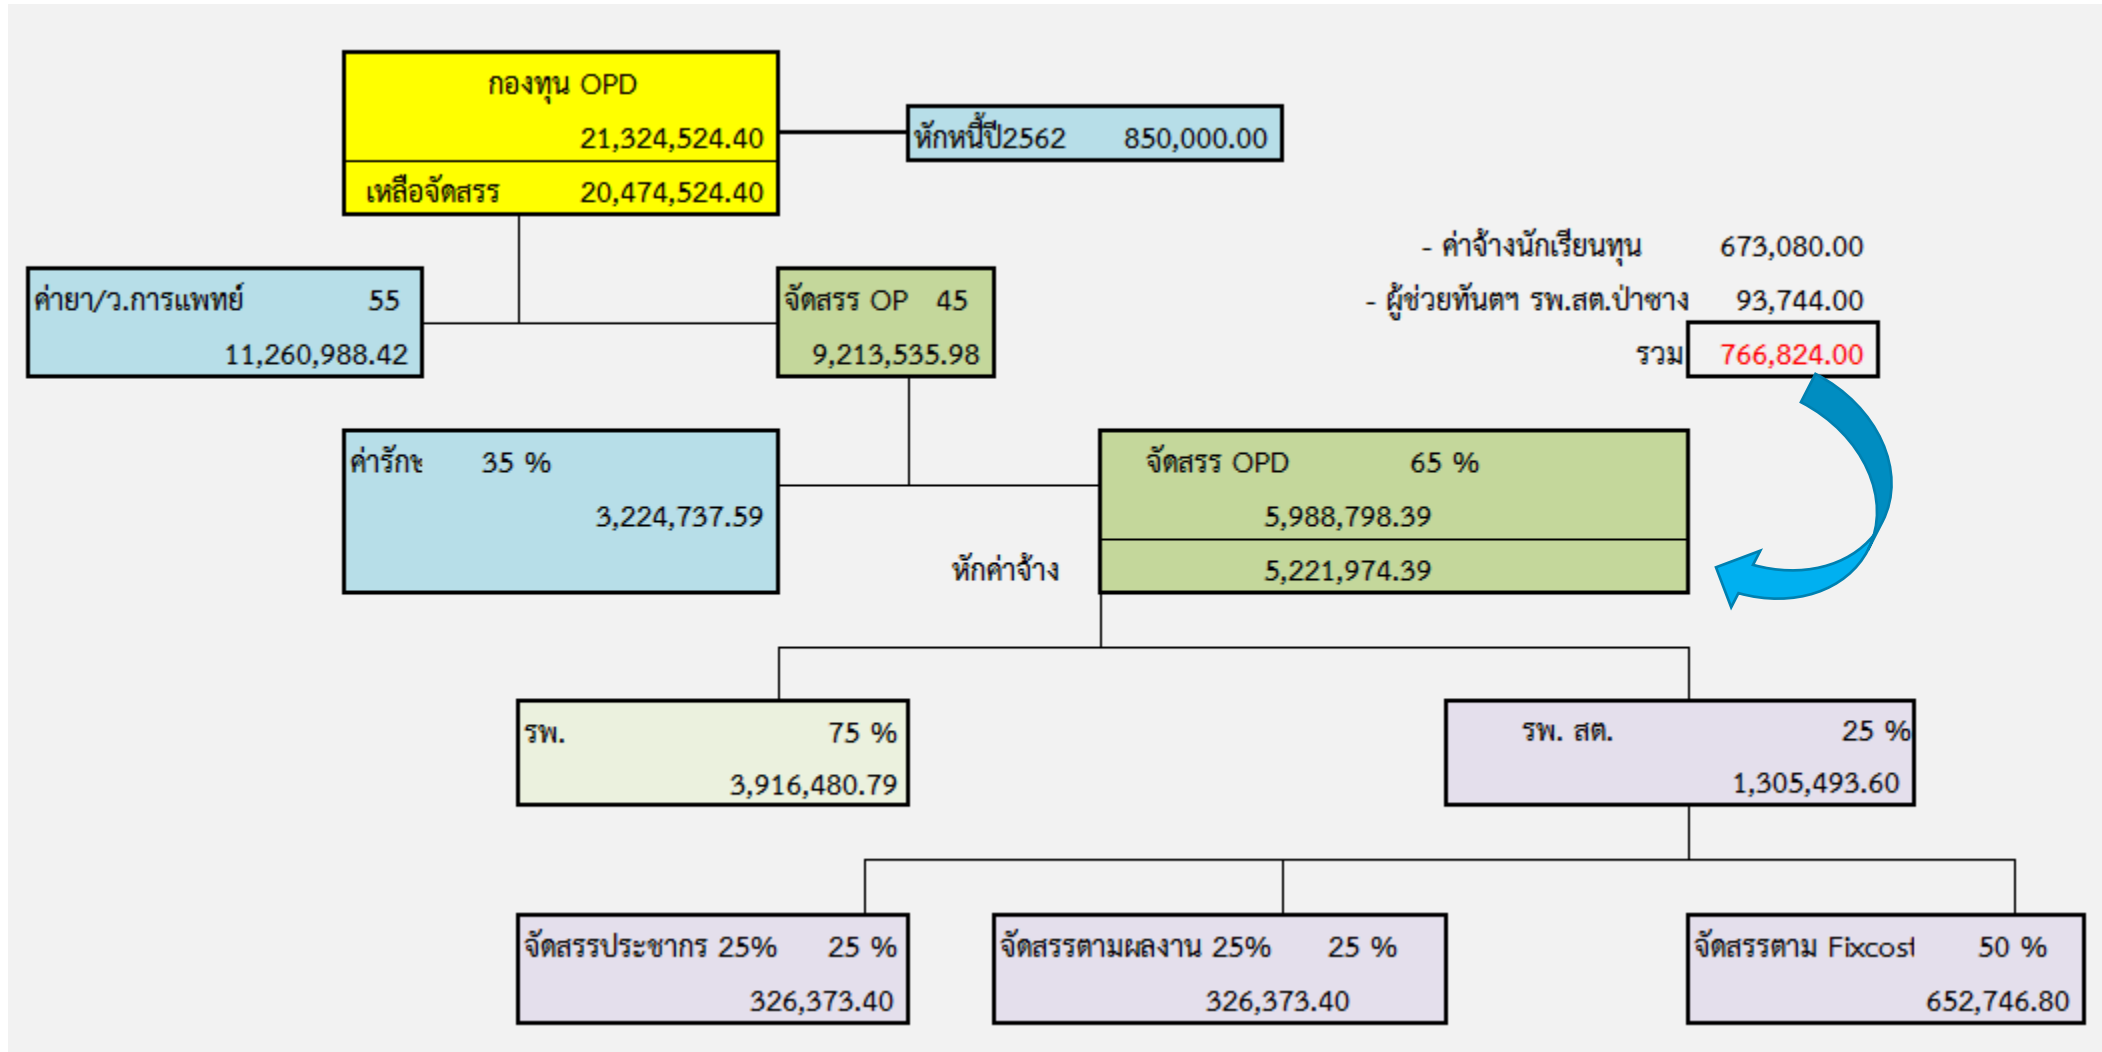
กองทุน OPD
21,324,524.40
เหลือจัดสรร 20,474,524.40

หักหนี้ปี2562 850,000.00

- ค่าจ้างนักเรียนทุน 673,080.00
- ผู้ช่วยทันตฯ รพ.สต.ป่าซาง 93,744.00
รวม 766,824.00

ค่ายา/ว.การแพทย์ 55
11,260,988.42

จัดสรร OP 45
9,213,535.98

ค่ารักษ 35 %
3,224,737.59

จัดสรร OPD 65 %
5,988,798.39
หักค่าจ้าง 5,221,974.39

รพ. 75 %
3,916,480.79

รพ. สต. 25 %
1,305,493.60

จัดสรรประชากร 25% 25 %
326,373.40

จัดสรรตามผลงาน 25% 25 %
326,373.40

จัดสรรตาม Fixcost 50 %
652,746.80